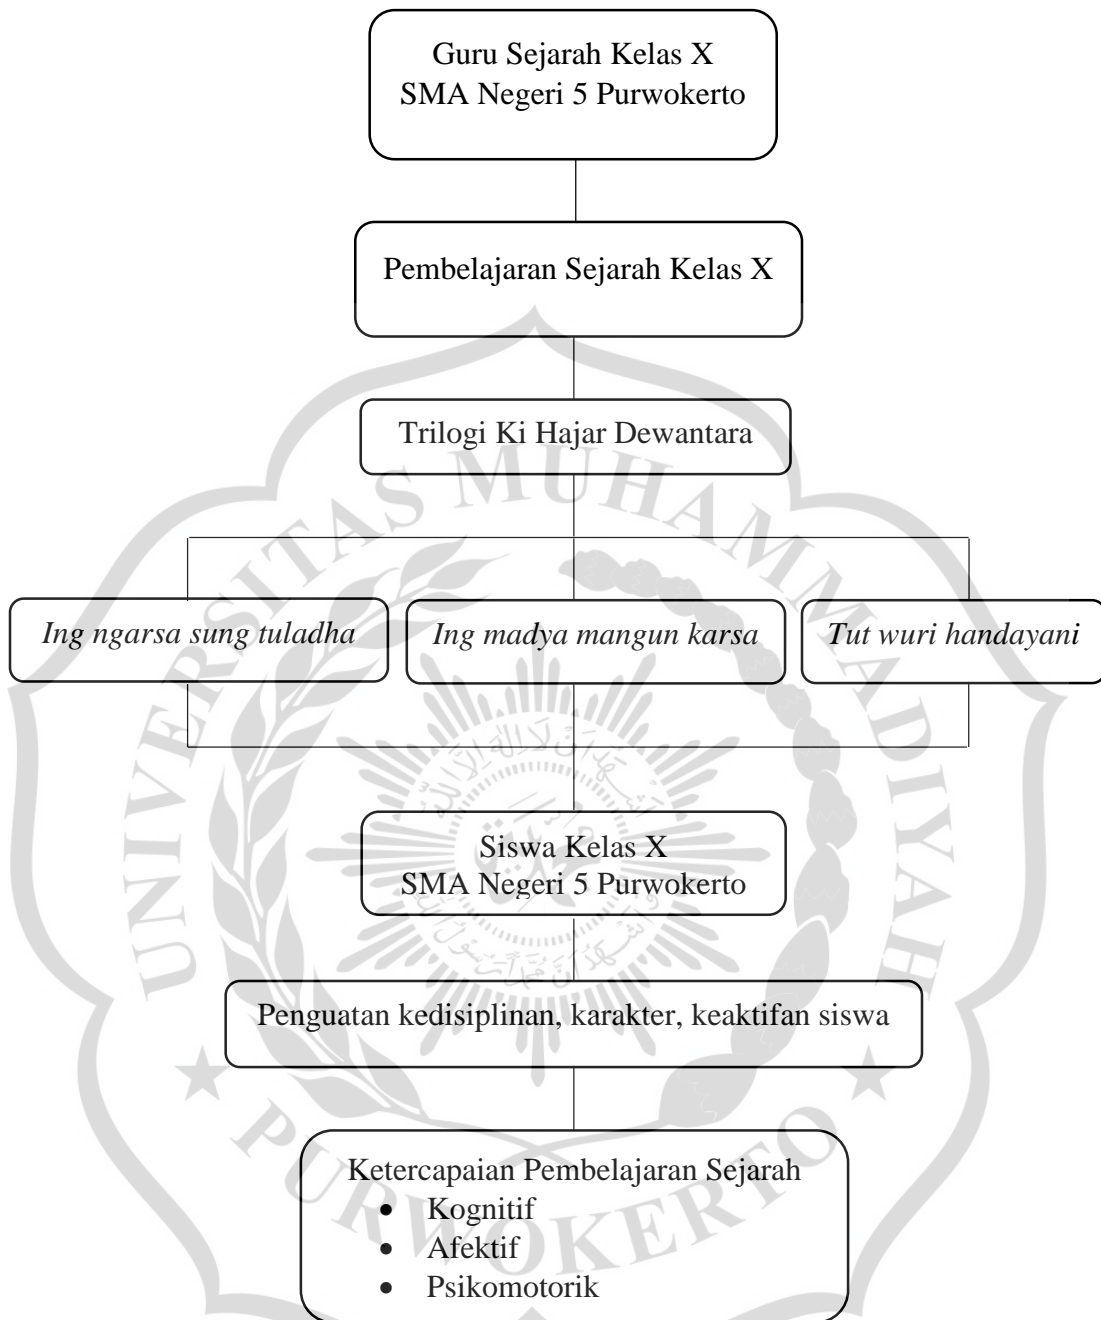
Guru Sejarah Kelas X
SMA Negeri 5 Purwokerto

Pembelajaran Sejarah Kelas X

Trilogi Ki Hajar Dewantara

*Ing ngarsa sung tuladha*

*Ing madya mangun karsa*

*Tut wuri handayani*

Siswa Kelas X
SMA Negeri 5 Purwokerto

Penguatan kedisiplinan, karakter, keaktifan siswa

Ketercapaian Pembelajaran Sejarah
- Kognitif
- Afektif
- Psikomotorik

UNIVERSITAS MUHAMMADIYAH PURWOKERTO